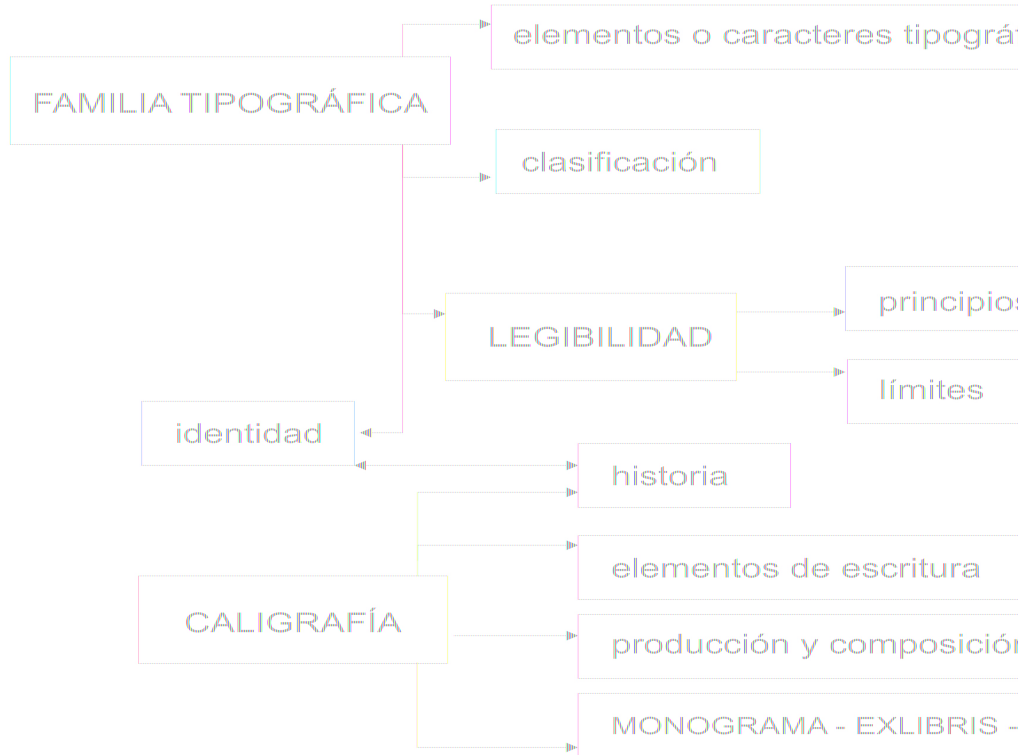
elementos o caracteres tipográ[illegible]

FAMILIA TIPOGRÁFICA

clasificación

principios

LEGIBILIDAD

límites

identidad

historia

elementos de escritura

CALIGRAFÍA

producción y composició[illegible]

MONOGRAMA - EXLIBRIS - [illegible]